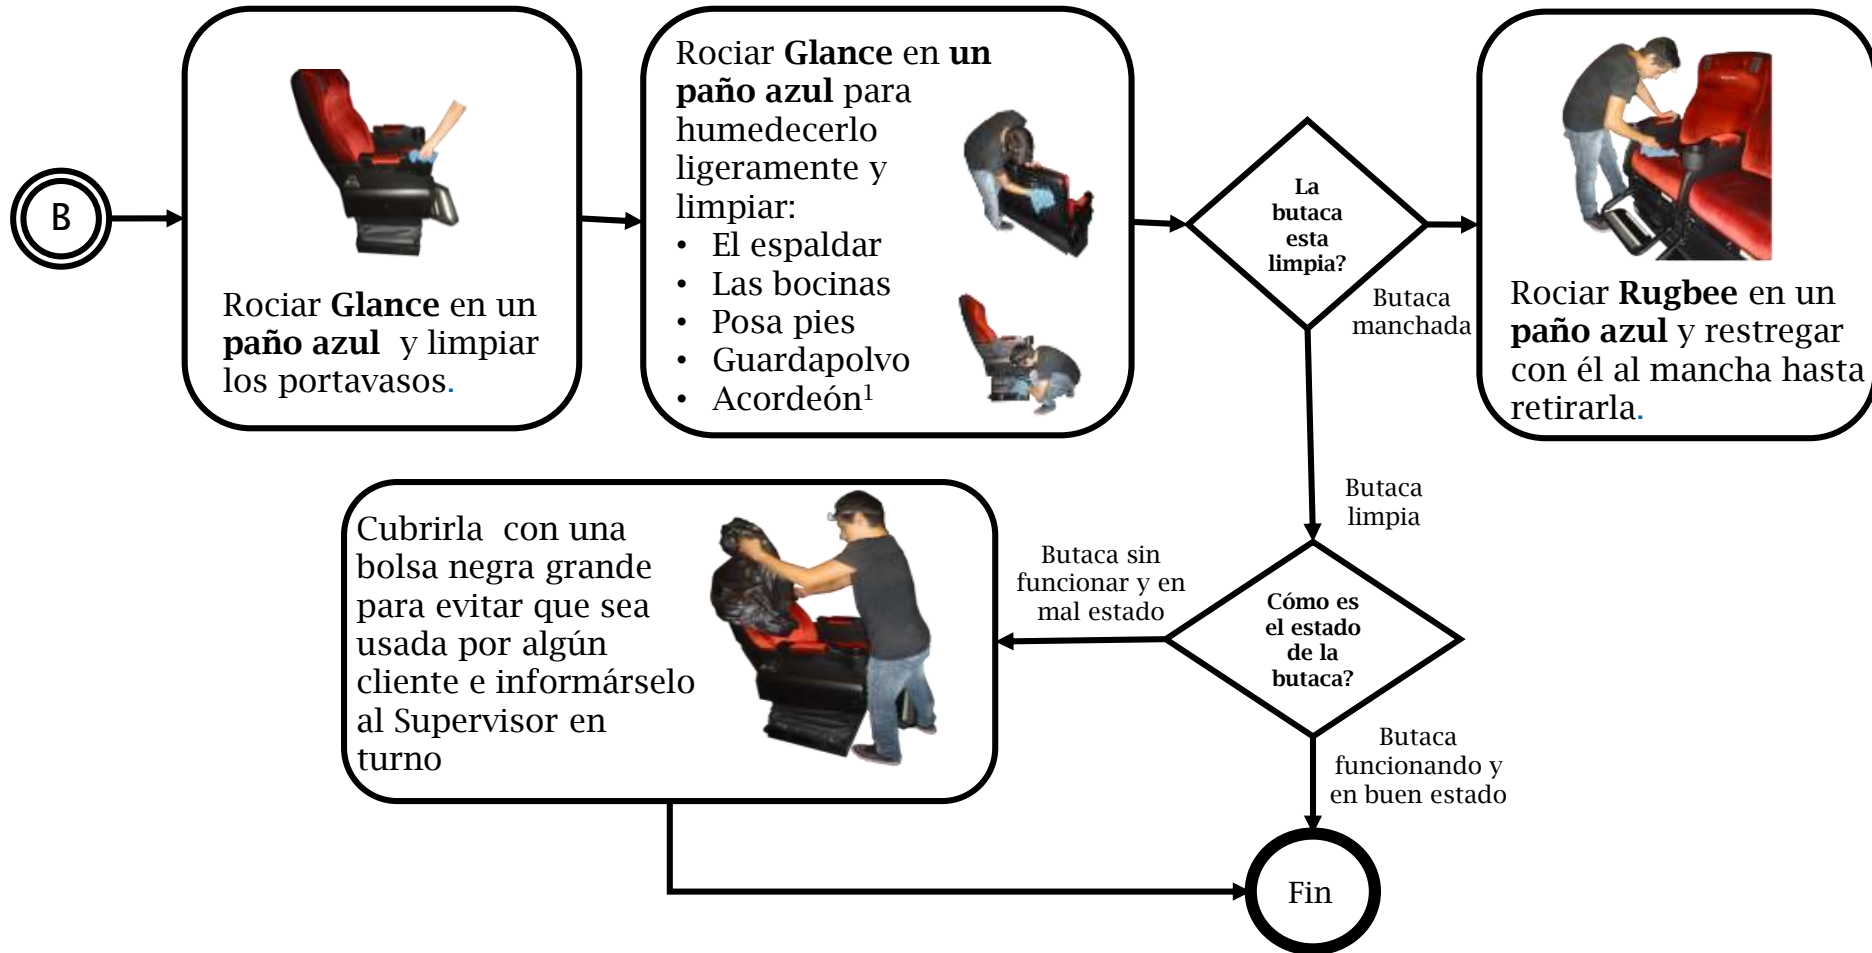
B

Rociar **Glance** en un **paño azul** y limpiar los portavasos.

Rociar **Glance** en **un paño azul** para humedecerlo ligeramente y limpiar:
• El espaldar
• Las bocinas
• Posa pies
• Guardapolvo
• Acordeón$^1$

La butaca esta limpia?

Butaca manchada

Rociar **Rugbee** en un **paño azul** y restregar con él al mancha hasta retirarla.

Butaca limpia

Cómo es el estado de la butaca?

Butaca sin funcionar y en mal estado

Cubrirla con una bolsa negra grande para evitar que sea usada por algún cliente e informárselo al Supervisor en turno

Butaca funcionando y en buen estado

Fin